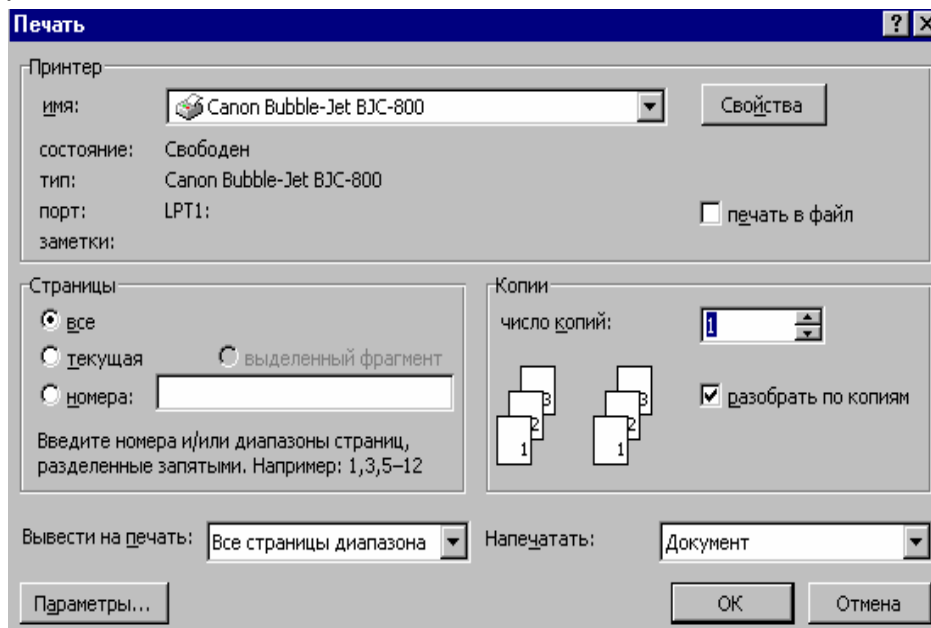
Печать

?

Принтер

имя: Canon Bubble-Jet BJC-800

Свойства

состояние: Свободен

тип: Canon Bubble-Jet BJC-800

порт: LPT1:

печать в файл

заметки:

Страницы

все

текущая

выделенный фрагмент

номера:

Введите номера и/или диапазоны страниц, разделенные запятыми. Например: 1,3,5–12

Копии

число копий: 1

3 2 1

3 2 1

разобрать по копиям

Вывести на печать: Все страницы диапазона

Напечатать: Документ

Параметры...

ОК

Отмена